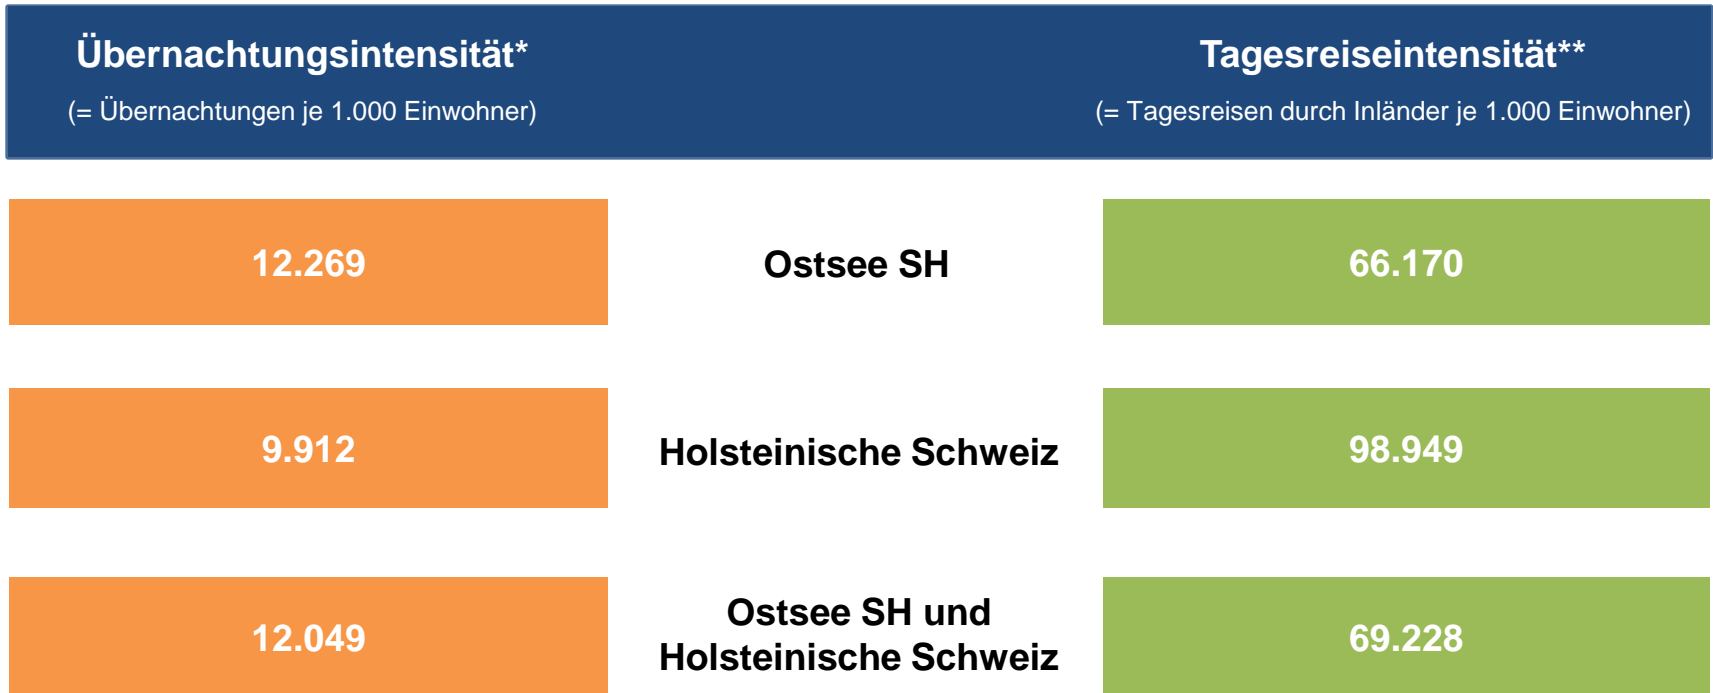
| Übernachtungsintensität* (= Übernachtungen je 1.000 Einwohner) | | Tagesreiseintensität** (= Tagesreisen durch Inländer je 1.000 Einwohner) |
|---|---|---|
| 12.269 | Ostsee SH | 66.170 |
| 9.912 | Holsteinische Schweiz | 98.949 |
| 12.049 | Ostsee SH und Holsteinische Schweiz | 69.228 |